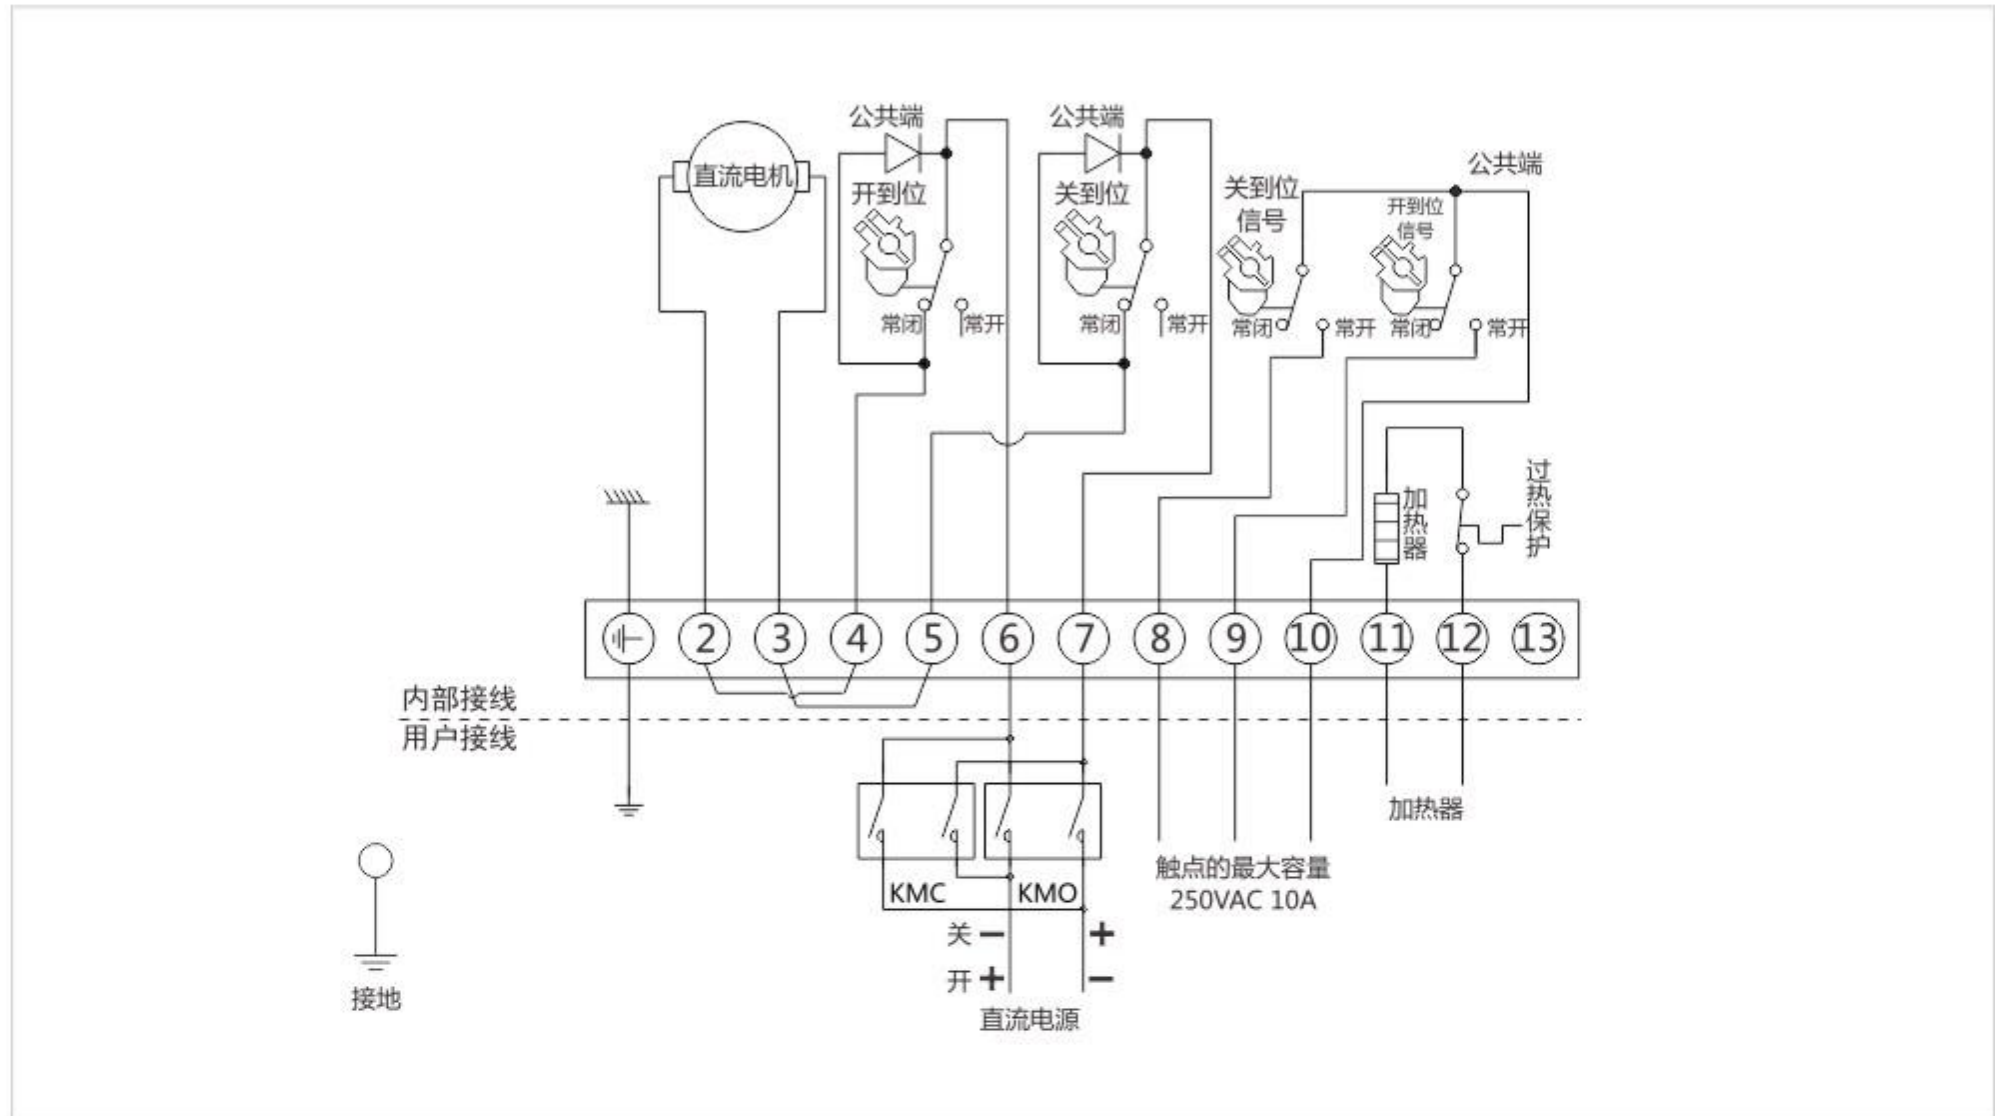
公共端
直流电机
开到位
常闭
常开
公共端
关到位
常闭
常开
关到位
信号
常闭
常开
公共端
开到位
信号
常闭
常开
加热器
过热保护
2
3
4
5
6
7
8
9
10
11
12
13
内部接线
用户接线
KMC
KMO
关 −
开 +
+
−
直流电源
触点的最大容量
250VAC 10A
加热器
接地